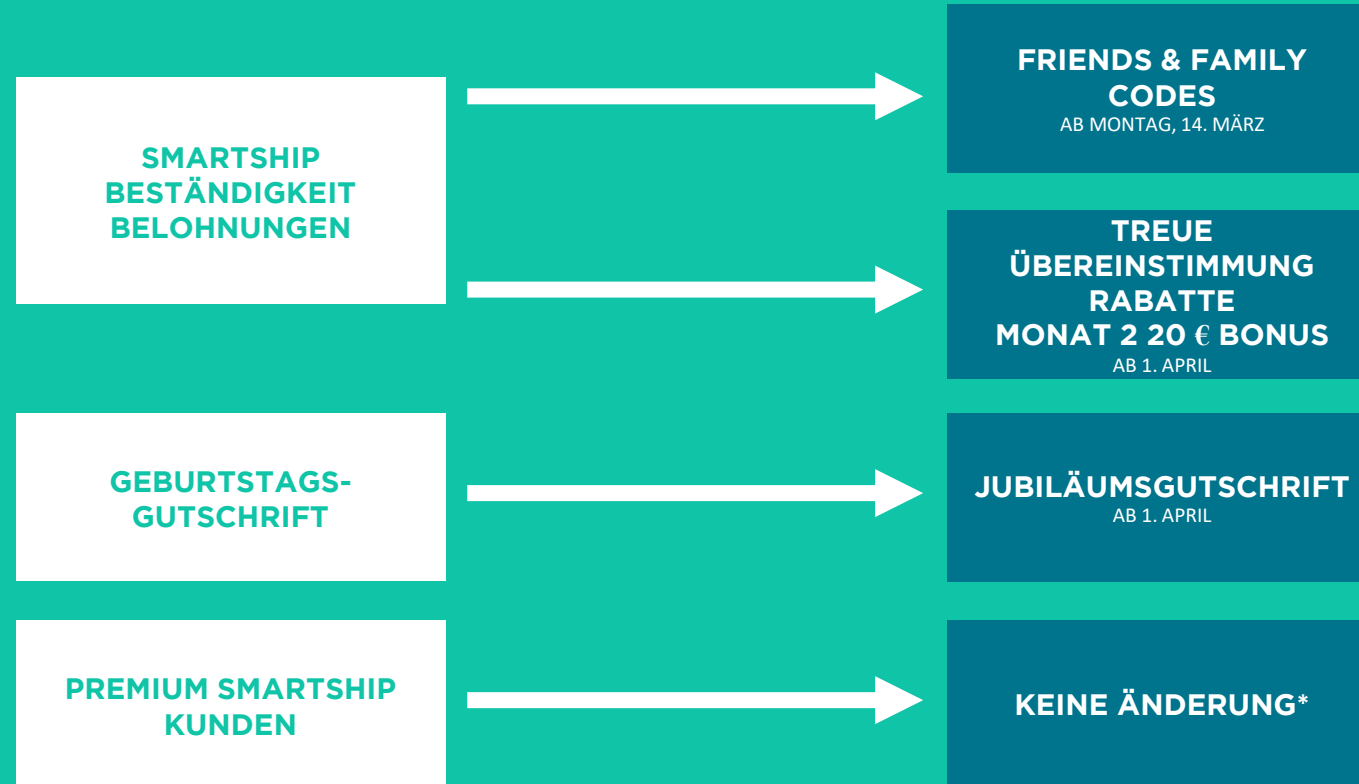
SMARTSHIP BESTÄNDIGKEIT BELOHNUNGEN

FRIENDS & FAMILY CODES
AB MONTAG, 14. MÄRZ

TREUE ÜBEREINSTIMMUNG RABATTE
MONAT 2 20 € BONUS
AB 1. APRIL

GEBURTSTAGS-GUTSCHRIFT

JUBILÄUMSGUTSCHRIFT
AB 1. APRIL

PREMIUM SMARTSHIP KUNDEN

KEINE ÄNDERUNG*